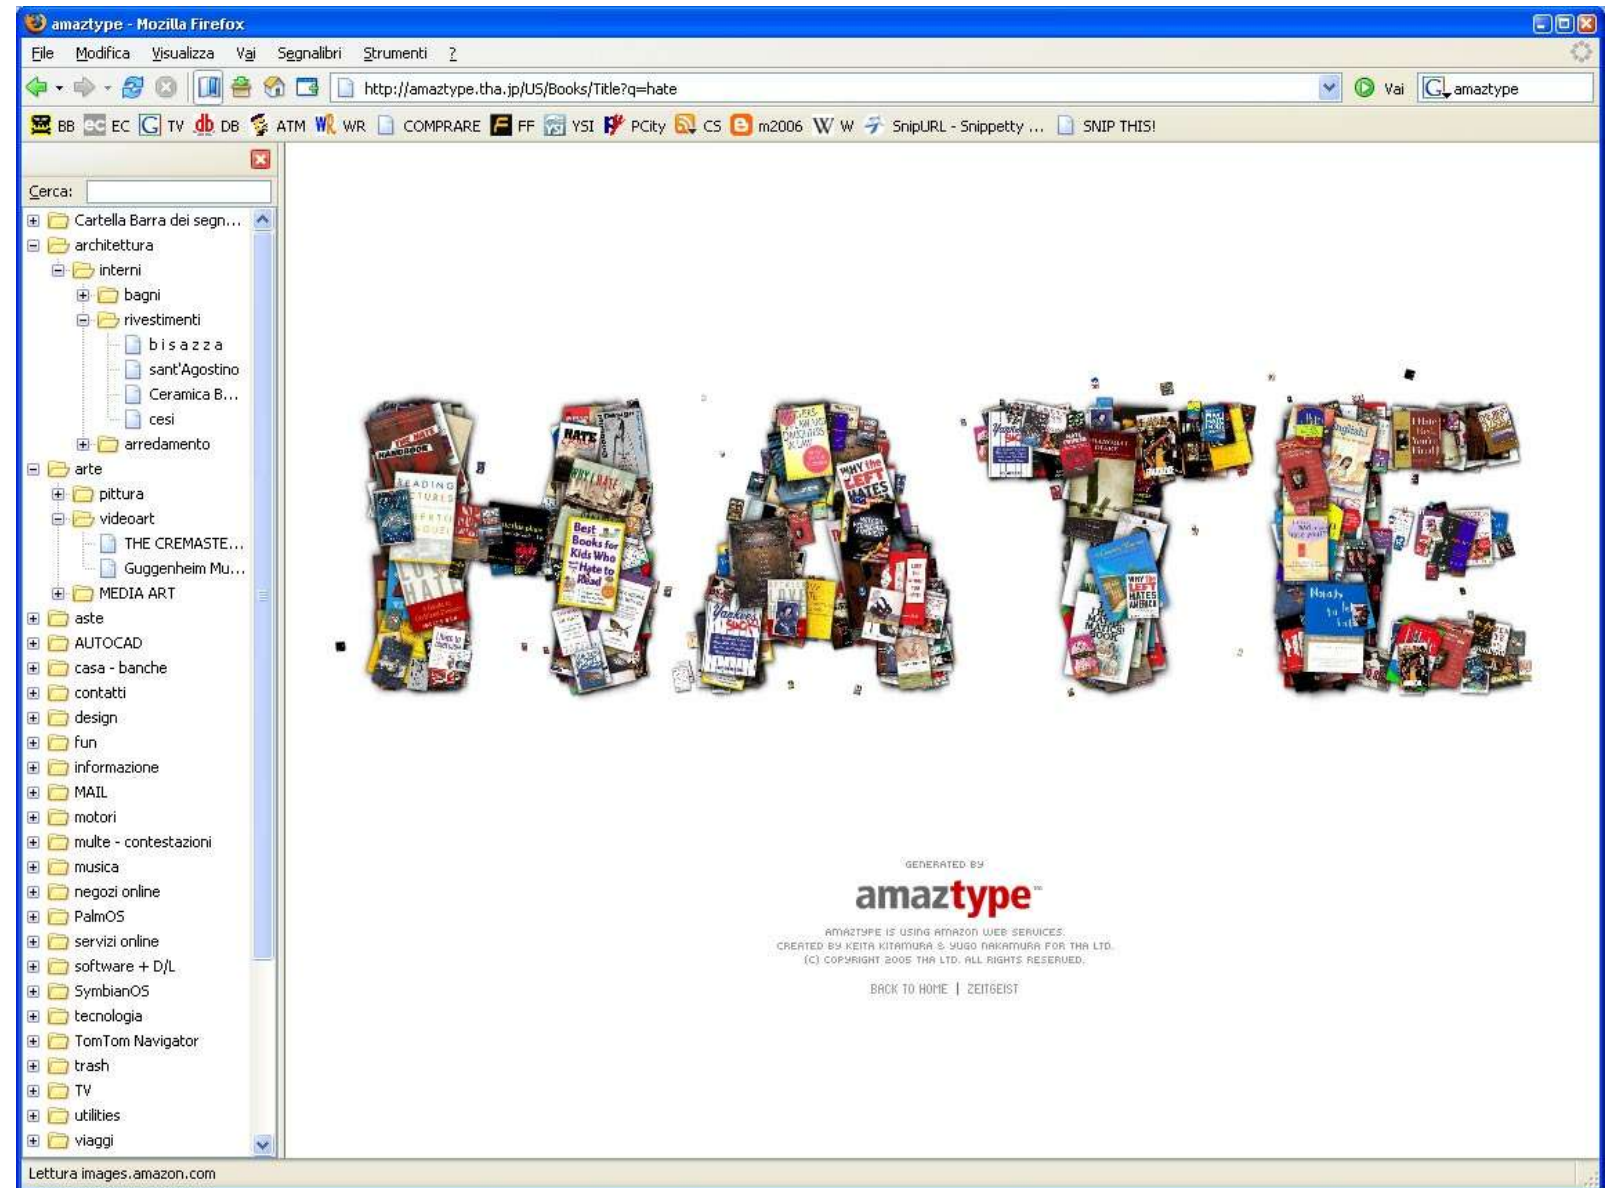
amaztype - Mozilla Firefox

File Modifica Visualizza Vai Segnalibri Strumenti ?

http://amaztype.tha.jp/US/Books/Title?q=hate

Vai amaztype

BB EC TV DB ATM WR COMPRARE FF YSI PCity CS m2006 W SnipURL - Snippetty ... SNIP THIS!

Cerca:

Cartella Barra dei segn...
architettura
interni
bagni
rivestimenti
bisazza
sant'Agostino
Ceramica B...
cesi
arredamento
arte
pittura
videoart
THE CREMASTE...
Guggenheim Mu...
MEDIA ART
aste
AUTOCAD
casa - banche
contatti
design
fun
informazione
MAIL
motori
multe - contestazioni
musica
negozi online
PalmOS
servizi online
software + D/L
SymbianOS
tecnologia
TomTom Navigator
trash
TV
utilities
viaggi

HATE

GENERATED BY

amaztype™

AMAZTYPE IS USING AMAZON WEB SERVICES.
CREATED BY KEITA KITAMURA & YUGO NAKAMURA FOR THA LTD.
(C) COPYRIGHT 2005 THA LTD. ALL RIGHTS RESERVED.

BACK TO HOME | ZEITGEIST

Lettura images.amazon.com